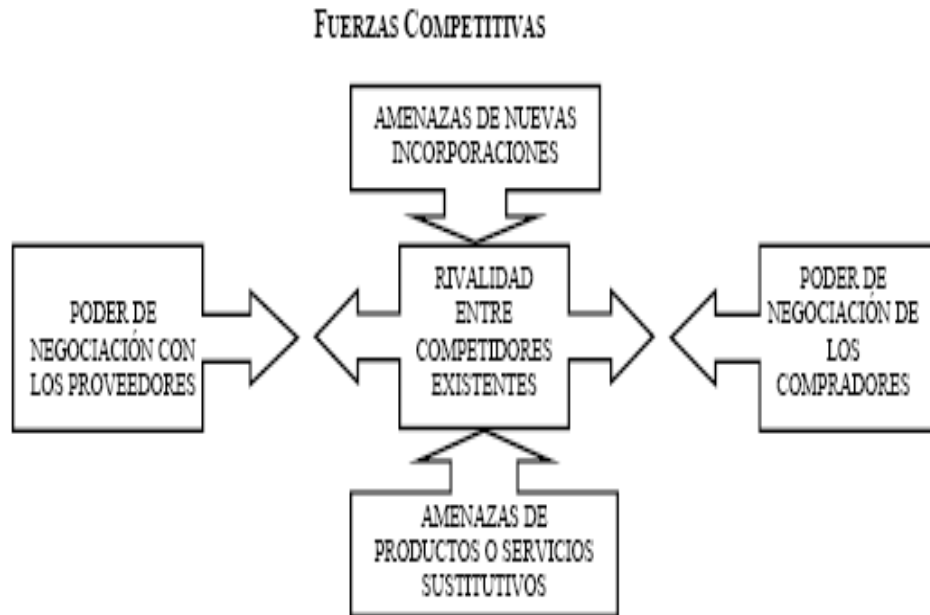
FUERZAS COMPETITIVAS

AMENAZAS DE NUEVAS INCORPORACIONES

PODER DE NEGOCIACIÓN CON LOS PROVEEDORES

RIVALIDAD ENTRE COMPETIDORES EXISTENTES

PODER DE NEGOCIACIÓN DE LOS COMPRADORES

AMENAZAS DE PRODUCTOS O SERVICIOS SUSTITUTIVOS